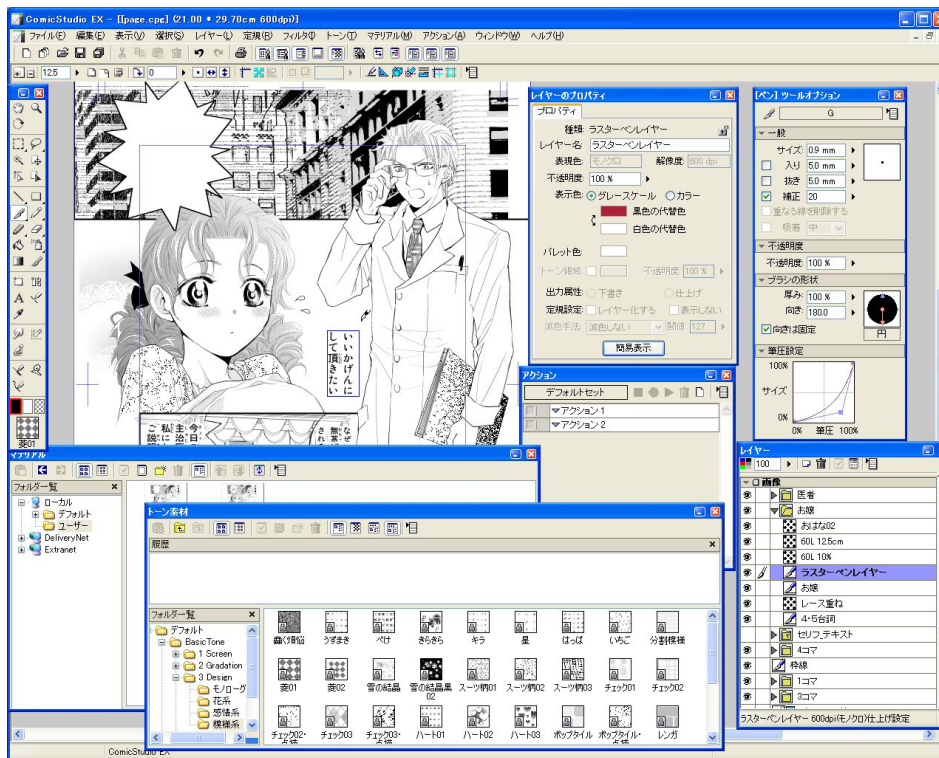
ComicStudio EX - [[page.cpg] (21.00 * 29.70cm 600dpi)]

ファイル(F) 編集(E) 表示(V) 選択(S) レイヤー(L) 定規(R) フィルタ(I) トーン(T) マテリアル(M) アクション(A) ウィンドウ(W) ヘルプ(H)

125

0

いいかげんにして頂きたい

ご私 主治 今日
説に 医が
明は だ

きされなぜ

レイヤーのプロパティ
プロパティ
種類 ラスターペンレイヤー
レイヤー名 ラスターペンレイヤー
表現色 モノクロ 解像度 600 dpi
不透明度 100 %
表示色 グレースケール カラー
黒色の代替色
白色の代替色
パレット色
トーン領域 不透明度 100 %
出力属性 下書き 仕上げ
定規設定 レイヤー化する 表示しない
減色手法 減色しない 閾値 127
簡易表示

[ペン] ツールオプション
G
一般
サイズ 0.9 mm
入り 5.0 mm
抜き 5.0 mm
補正 20
重なる線を削除する
吸着 中
不透明度
不透明度 100 %
ブラシの形状
厚み 100 %
向き 180.0
向きは固定
円
筆圧設定
100%
サイズ
0%
0% 筆圧 100%

アクション
デフォルトセット
アクション 1
アクション 2

マテリアル
フォルダ一覧
ローカル
デフォルト
ユーザー
DeliveryNet
Extranet

トーン素材
履歴
フォルダ一覧
デフォルト
BasicTone
1 Screen
2 Gradation
3 Design
モノローグ
花系
感情系
模様系

霧く霧悩 うずまき べけ きらきら キラ 星 はっぱ いちご 分割模様
菱01 菱02 雪の結晶 雪の結晶黒02 スーツ柄01 スーツ柄02 スーツ柄03 チェック01 チェック02
チェック02-点描 チェック03 チェック03-点描 ハート01 ハート02 ハート03 ポップタイル ポップタイル-点描 レンガ

レイヤー
100
画像
医者
お嬢
おはな02
60L 12.5cm
60L 10%
ラスターペンレイヤー
お嬢
レース重ね
4-5台詞
セリフ_テキスト
4コマ
枠線
1コマ
3コマ
ラスターペンレイヤー 600dpi(モノクロ)仕上げ設定

ComicStudio EX